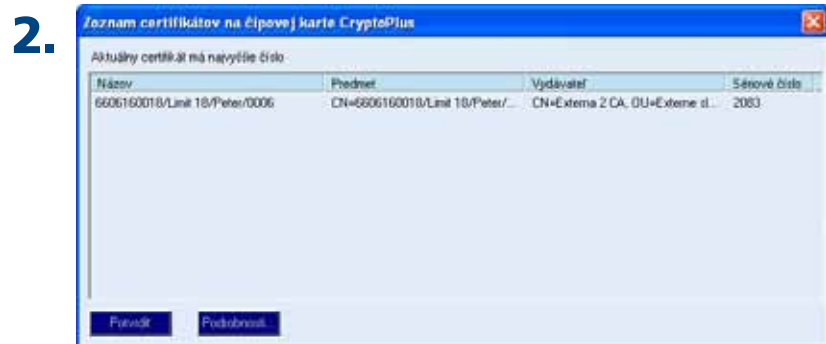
2.

Zoznam certifikátov na čipovej karte CryptoPlus

Aktuálny certifikát má najvyššie číslo

| Názov | Predmet | Vydávateľ | Sériové číslo |
|---|---|---|---|
| 6606160018/Limit 18/Peter/0006 | CN=6606160018/Limit 18/Peter/... | CN=Externa 2 CA, OU=Externe sl... | 2083 |

Potvrdiť

Podrobnosti...